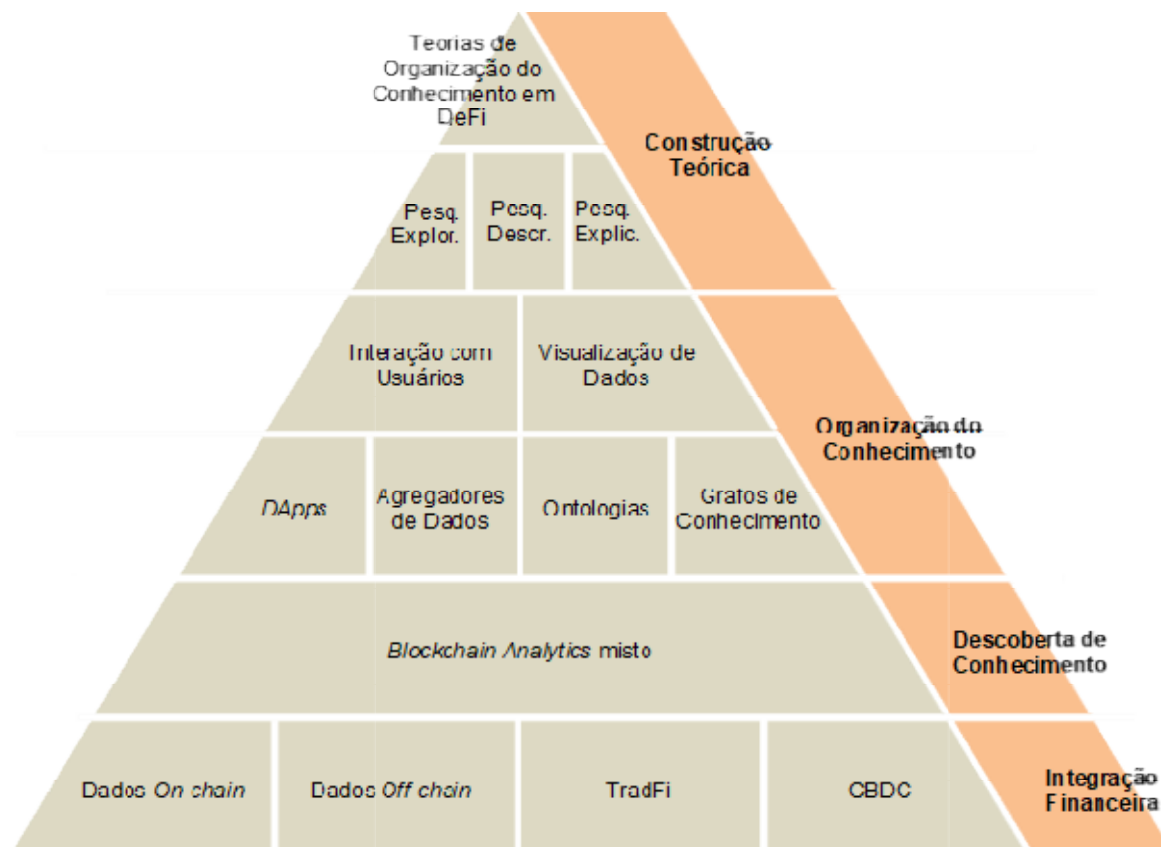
Teorias de Organização do Conhecimento em DeFi

Construção Teórica

Pesq. Explor.

Pesq. Descr.

Pesq. Explic.

Interação com Usuários

Visualização de Dados

Organização do Conhecimento

DApps

Agregadores de Dados

Ontologias

Grafos de Conhecimento

Blockchain Analytics misto

Descoberta de Conhecimento

Dados On chain

Dados Off chain

TradFi

CBDC

Integração Financeira